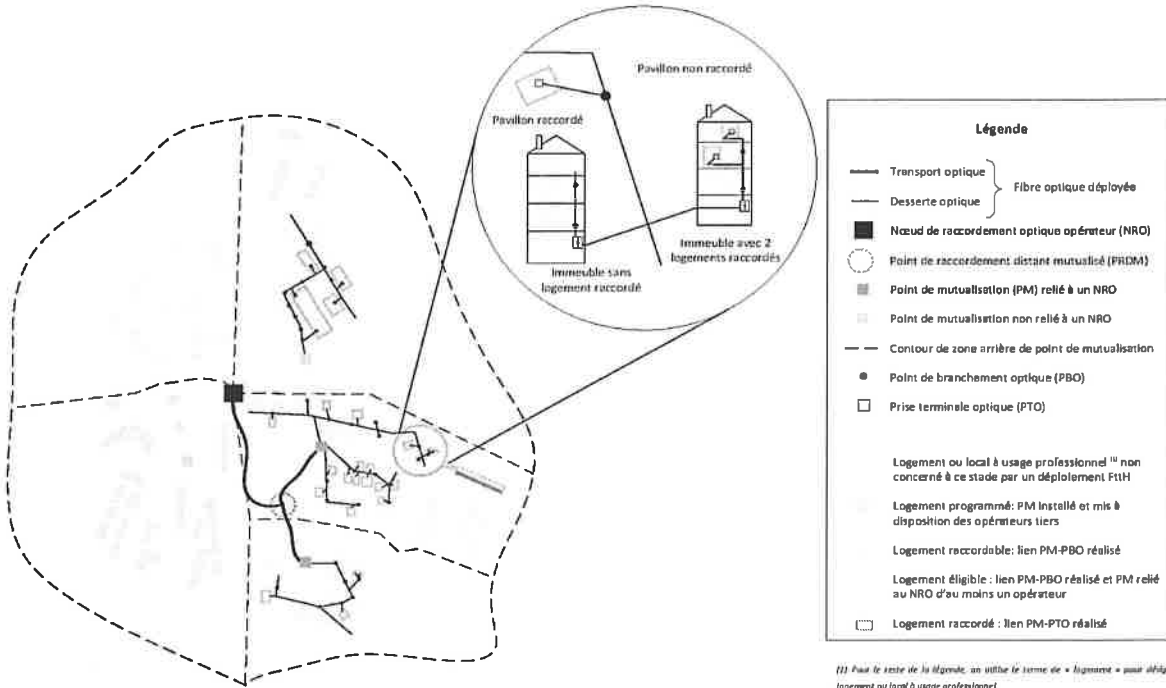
Pavillon non raccordé

Pavillon raccordé

Immeuble sans logement raccordé

Immeuble avec 2 logements raccordés

Légende

Transport optique

Desserte optique

Fibre optique déployée

Nœud de raccordement optique opérateur (NRO)

Point de raccordement distant mutualisé (PRDM)

Point de mutualisation (PM) relié à un NRO

Point de mutualisation non relié à un NRO

Contour de zone arrière de point de mutualisation

Point de branchement optique (PBO)

Prise terminale optique (PTO)

Logement ou local à usage professionnel $^{(1)}$ non concerné à ce stade par un déploiement FttH

Logement programmé: PM installé et mis à disposition des opérateurs tiers

Logement raccordable: lien PM-PBO réalisé

Logement éligible : lien PM-PBO réalisé et PM relié au NRO d'au moins un opérateur

Logement raccordé : lien PM-PTO réalisé

(1) Pour le reste de la légende, on utilise le terme de « logement » pour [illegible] logement ou local à usage professionnel.